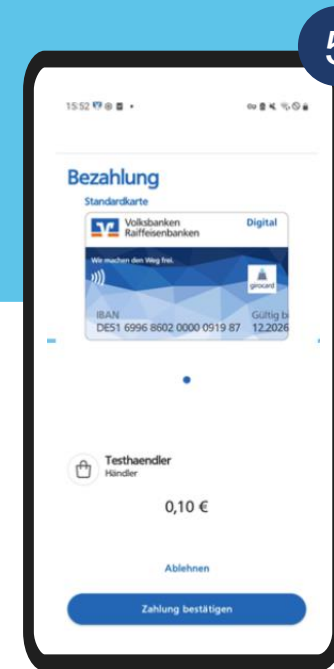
5

15:52

Bezahlung

Standardkarte

Volksbanken Raiffeisenbanken

Digital

Wir machen den Weg frei.

girocard

IBAN
DE51 6996 8602 0000 0919 87

Gültig b
12.2026

Testhaendler
Händler

0,10 €

Ablehnen

Zahlung bestätigen